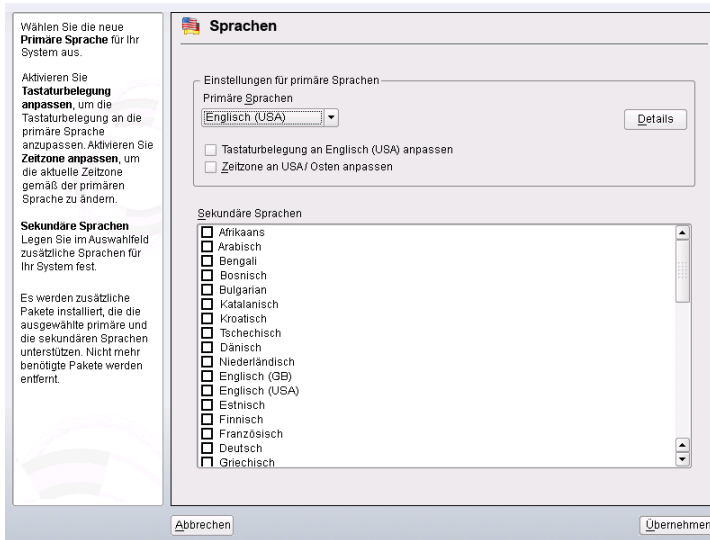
Wählen Sie die neue **Primäre Sprache** für Ihr System aus.

Aktivieren Sie **Tastaturbelegung anpassen**, um die Tastaturbelegung an die primäre Sprache anzupassen. Aktivieren Sie **Zeitzone anpassen**, um die aktuelle Zeitzone gemäß der primären Sprache zu ändern.

**Sekundäre Sprachen**
Legen Sie im Auswahlfeld zusätzliche Sprachen für Ihr System fest.

Es werden zusätzliche Pakete installiert, die die ausgewählte primäre und die sekundären Sprachen unterstützen. Nicht mehr benötigte Pakete werden entfernt.

Sprachen

Einstellungen für primäre Sprachen
Primäre Sprachen
Englisch (USA)
Details
Tastaturbelegung an Englisch (USA) anpassen
Zeitzone an USA / Osten anpassen

Sekundäre Sprachen
Afrikaans
Arabisch
Bengali
Bosnisch
Bulgarian
Katalanisch
Kroatisch
Tschechisch
Dänisch
Niederländisch
Englisch (GB)
Englisch (USA)
Estnisch
Finnisch
Französisch
Deutsch
Griechisch

Abbrechen
Übernehmen